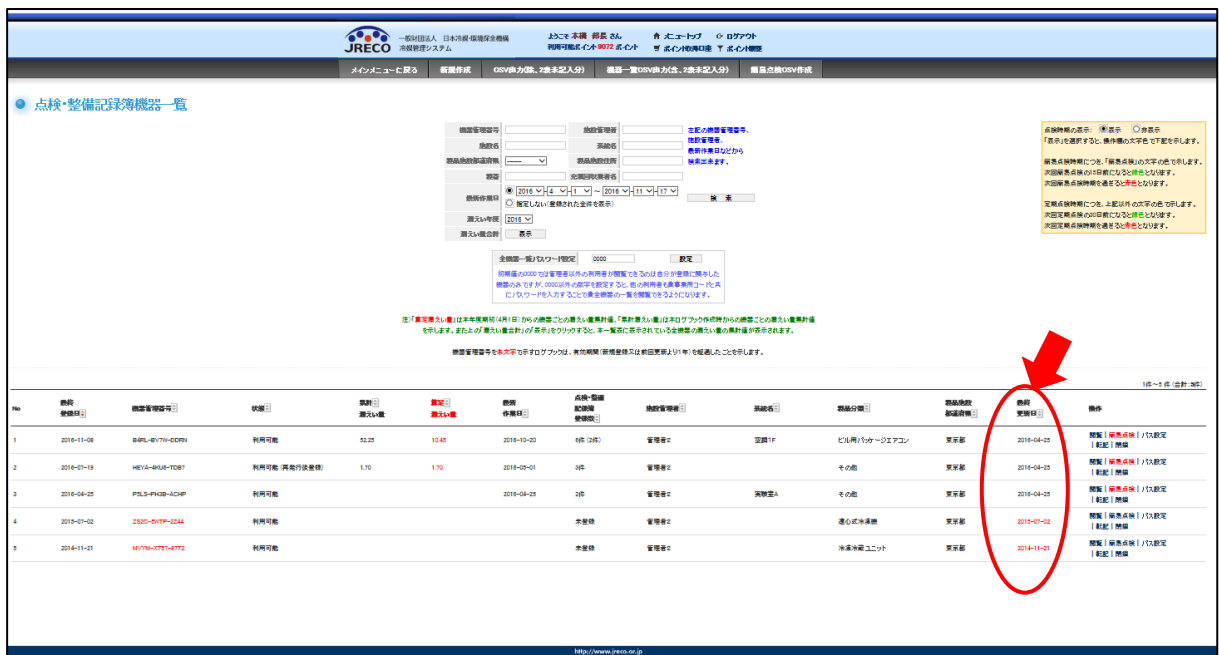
JRECO 一般財団法人 日本冷媒・環境保全機構 冷媒管理システム

ようこそ 本橋 部長 さん 利用可能ポイント 9072 ポイント

メニュートップ ログアウト ポイント取得口座 ポイント履歴

メインメニューに戻る 新規作成 CSV出力(除、2年未記入分) 機器一覧CSV出力(含、2年未記入分) 簡易点検CSV作成

点検・整備記録簿機器一覧

機器管理番号
設置管理者
施設名
系統名
製品設置都道府県 ------
製品設置住所
機器
充填回収業者名
最終作業日 2016 - 4 - 1 ~ 2016 - 11 - 17
指定しない(登録された全件を表示)
検索
漏えい年度 2016
漏えい量合計 表示

左記の機器管理番号、設置管理者、最終作業日などから検索出来ます。

点検時期の表示: 表示 非表示
「表示」を選択すると、操作欄の文字色で下記を示します。
簡易点検時期につき、「簡易点検」の文字の色で示します。
次回簡易点検の5日前になると緑色となります。
次回簡易点検時期を過ぎると赤色となります。
定期点検時期につき、上記以外の文字の色で示します。
次回定期点検の60日前になると緑色となります。
次回定期点検時期を過ぎると赤色となります。

全機器一覧パスワード設定 0000 設定
初期値の0000では管理者以外の利用者が閲覧できるのは自分が登録に関与した機器のみですが、0000以外の数字を設定すると、他の利用者も事業所コードと共にパスワードを入力することで全機器の一覧を閲覧できるようになります。

注「算定漏えい量」は本年度期初(4月1日)からの機器ごとの漏えい量累計値、「累計漏えい量」は本ログブック作成時からの機器ごとの漏えい量累計値を示します。またとの「漏えい量合計」の「表示」をクリックすると、本一覧表に表示されている全機器の漏えい量の集計値が表示されます。

機器管理番号を赤文字で示すログブックは、有効期限(新規登録又は前回更新より1年)を経過したことを示します。

1件~5件(合計:5件)

| No | 最終登録日 | 機器管理番号 | 状態 | 累計漏えい量 | 算定漏えい量 | 最終作業日 | 点検・整備記録簿登録数 | 設置管理者 | 系統名 | 製品分類 | 製品設置都道府県 | 最終更新日 | 操作 |
|---|---|---|---|---|---|---|---|---|---|---|---|---|---|
| 1 | 2016-11-08 | B4RL-6V7W-DDRN | 利用可能 | 52.25 | 10.45 | 2016-10-20 | 6件(2件) | 管理者2 | 空調1F | ビル用パッケージエアコン | 東京都 | 2016-04-25 | 閲覧 \| 簡易点検 \| パス設定 \| 転記 \| 廃棄 |
| 2 | 2016-07-19 | HEYA-8KU6-TDB7 | 利用可能 (再発行後登録) | 1.70 | 1.70 | 2016-05-01 | 3件 | 管理者2 | | その他 | 東京都 | 2016-04-25 | 閲覧 \| 簡易点検 \| パス設定 \| 転記 \| 廃棄 |
| 3 | 2016-04-25 | P3LS-FH3B-ACHP | 利用可能 | | | 2016-04-25 | 2件 | 管理者2 | 実験室A | その他 | 東京都 | 2016-04-25 | 閲覧 \| 簡易点検 \| パス設定 \| 転記 \| 廃棄 |
| 4 | 2015-07-02 | ZS2C-3WTP-2244 | 利用可能 | | | | 未登録 | 管理者2 | | 遠心式冷凍機 | 東京都 | 2015-07-02 | 閲覧 \| 簡易点検 \| パス設定 \| 転記 \| 廃棄 |
| 5 | 2014-11-21 | MVOM-XT57-67T2 | 利用可能 | | | | 未登録 | 管理者2 | | 冷凍冷蔵ユニット | 東京都 | 2014-11-21 | 閲覧 \| 簡易点検 \| パス設定 \| 転記 \| 廃棄 |

http://www.jreco.or.jp